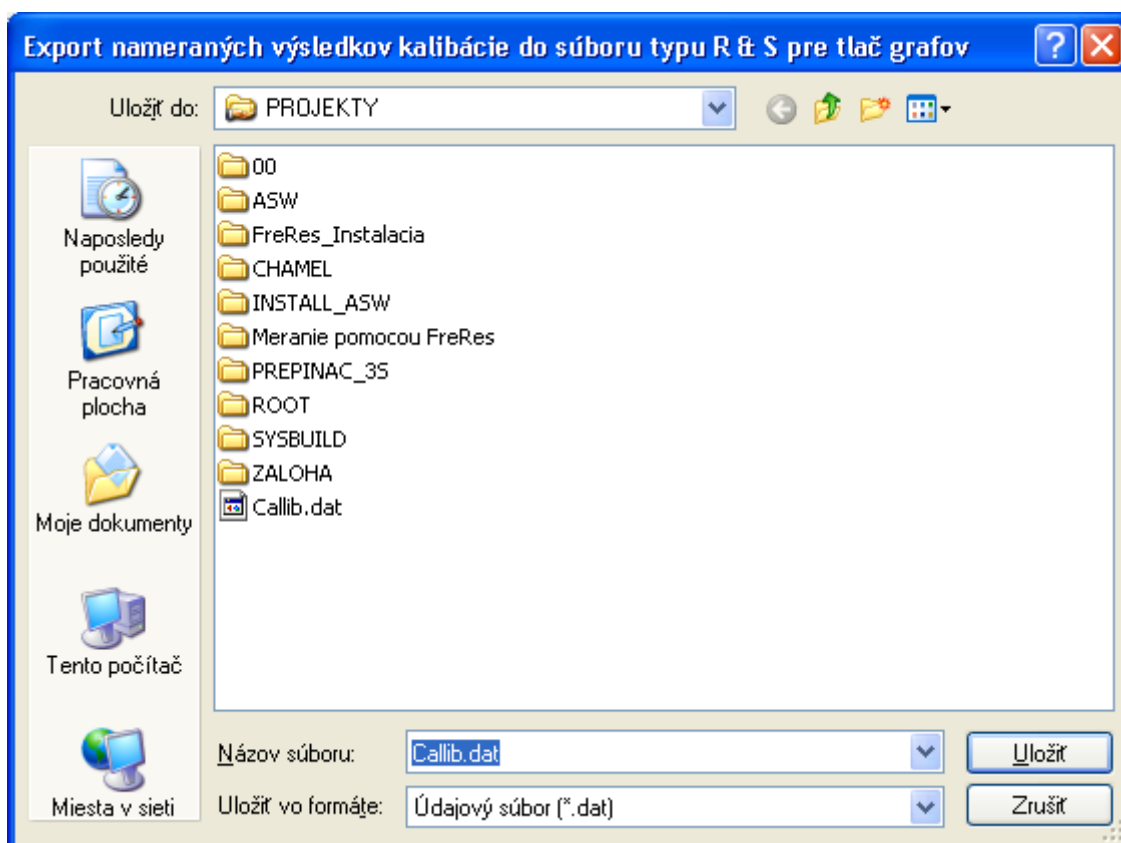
Export nameraných výsledkov kalibácie do súboru typu R & S pre tlač grafov

Uložiť do: PROJEKTY

Naposledy použité
Pracovná plocha
Moje dokumenty
Tento počítač
Miesta v sieti

00
ASW
FreRes_Instalacia
CHAMEL
INSTALL_ASW
Meranie pomocou FreRes
PREPINAC_3S
ROOT
SYSBUILD
ZALOHA
Callib.dat

Názov súboru: Callib.dat
Uložiť vo formáte: Údajový súbor (*.dat)

Uložiť
Zrušiť